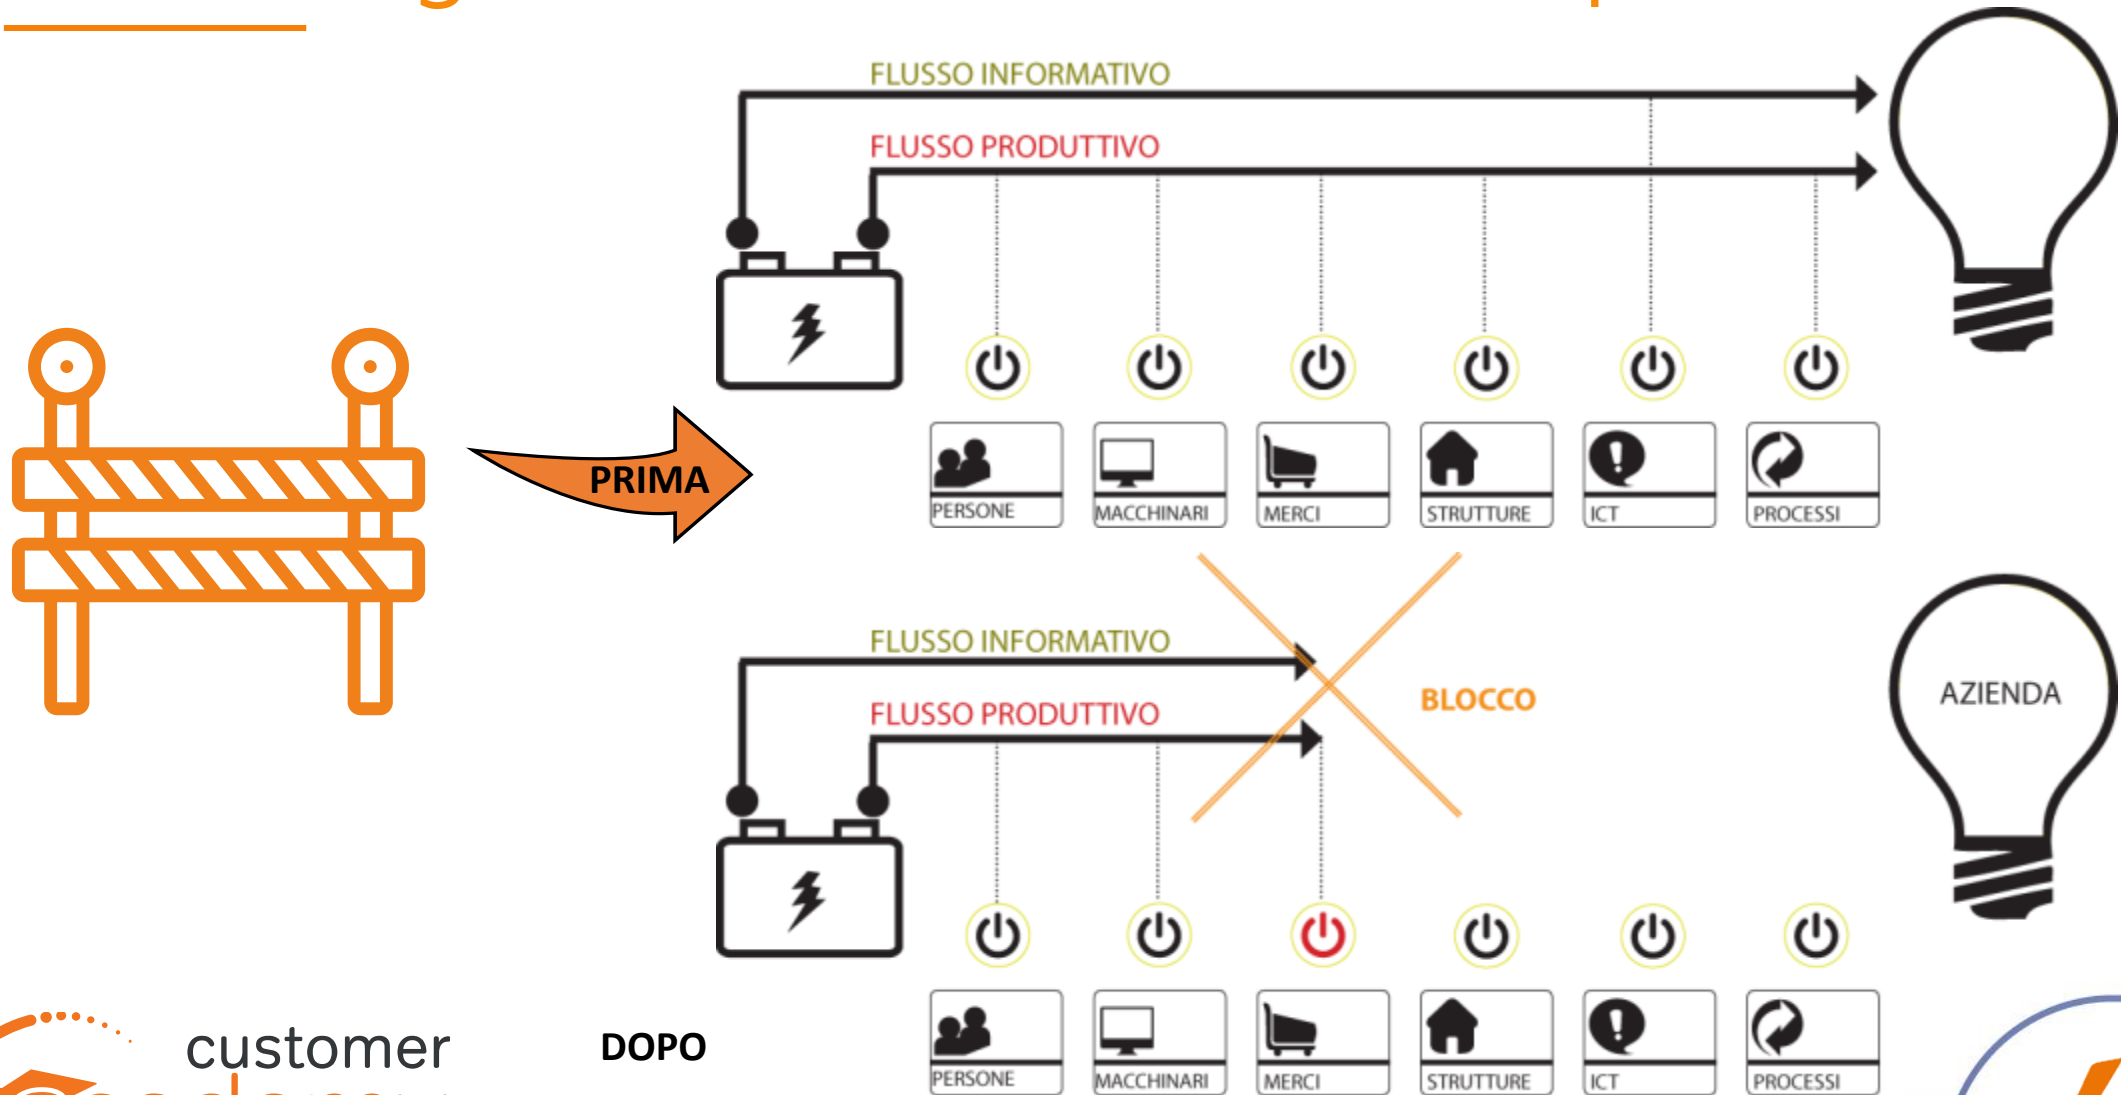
FLUSSO INFORMATIVO

FLUSSO PRODUTTIVO

PRIMA

PERSONE MACCHINARI MERCI STRUTTURE ICT PROCESSI

FLUSSO INFORMATIVO

FLUSSO PRODUTTIVO

BLOCCO

AZIENDA

customer

DOPO

PERSONE MACCHINARI MERCI STRUTTURE ICT PROCESSI